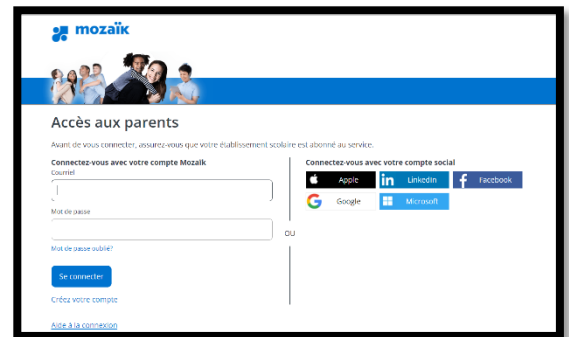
mozaïk

Accès aux parents

Avant de vous connecter, assurez-vous que votre établissement scolaire est abonné au service.

Connectez-vous avec votre compte Mozaïk

Courriel

Mot de passe

Mot de passe oublié?

Se connecter

Créez votre compte

OU

Connectez-vous avec votre compte social

Apple

LinkedIn

Facebook

Google

Microsoft

Aide à la connexion